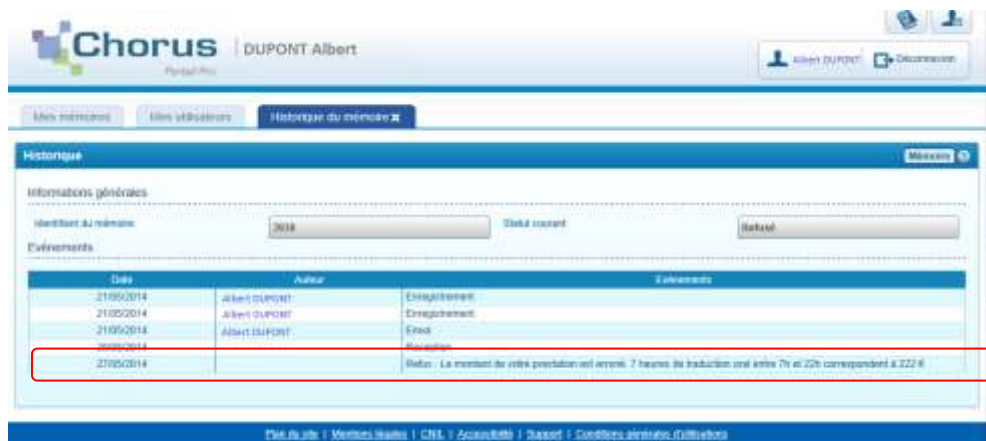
Chorus Portail Pro | DUPONT Albert

Albert DUPONT | Déconnexion

Mes mémoires | Mes utilisateurs | Historique du mémoire

Historique | Mémoire

Informations générales

Identifiant du mémoire | 2018 | Statut courant | Refusé

Evénements

| Date | Auteur | Evénements |
|---|---|---|
| 21/05/2014 | Albert DUPONT | Enregistrement |
| 21/05/2014 | Albert DUPONT | Enregistrement |
| 21/05/2014 | Albert DUPONT | Envoi |
| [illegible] | | Réception |
| 27/05/2014 | | Refus : Le montant de votre prestation est erroné. 7 heures de traduction oral entre 7h et 22h correspondent à 222 € |

Plan du site | Mentions légales | CNIL | Accessibilité | Support | Conditions générales d'utilisation